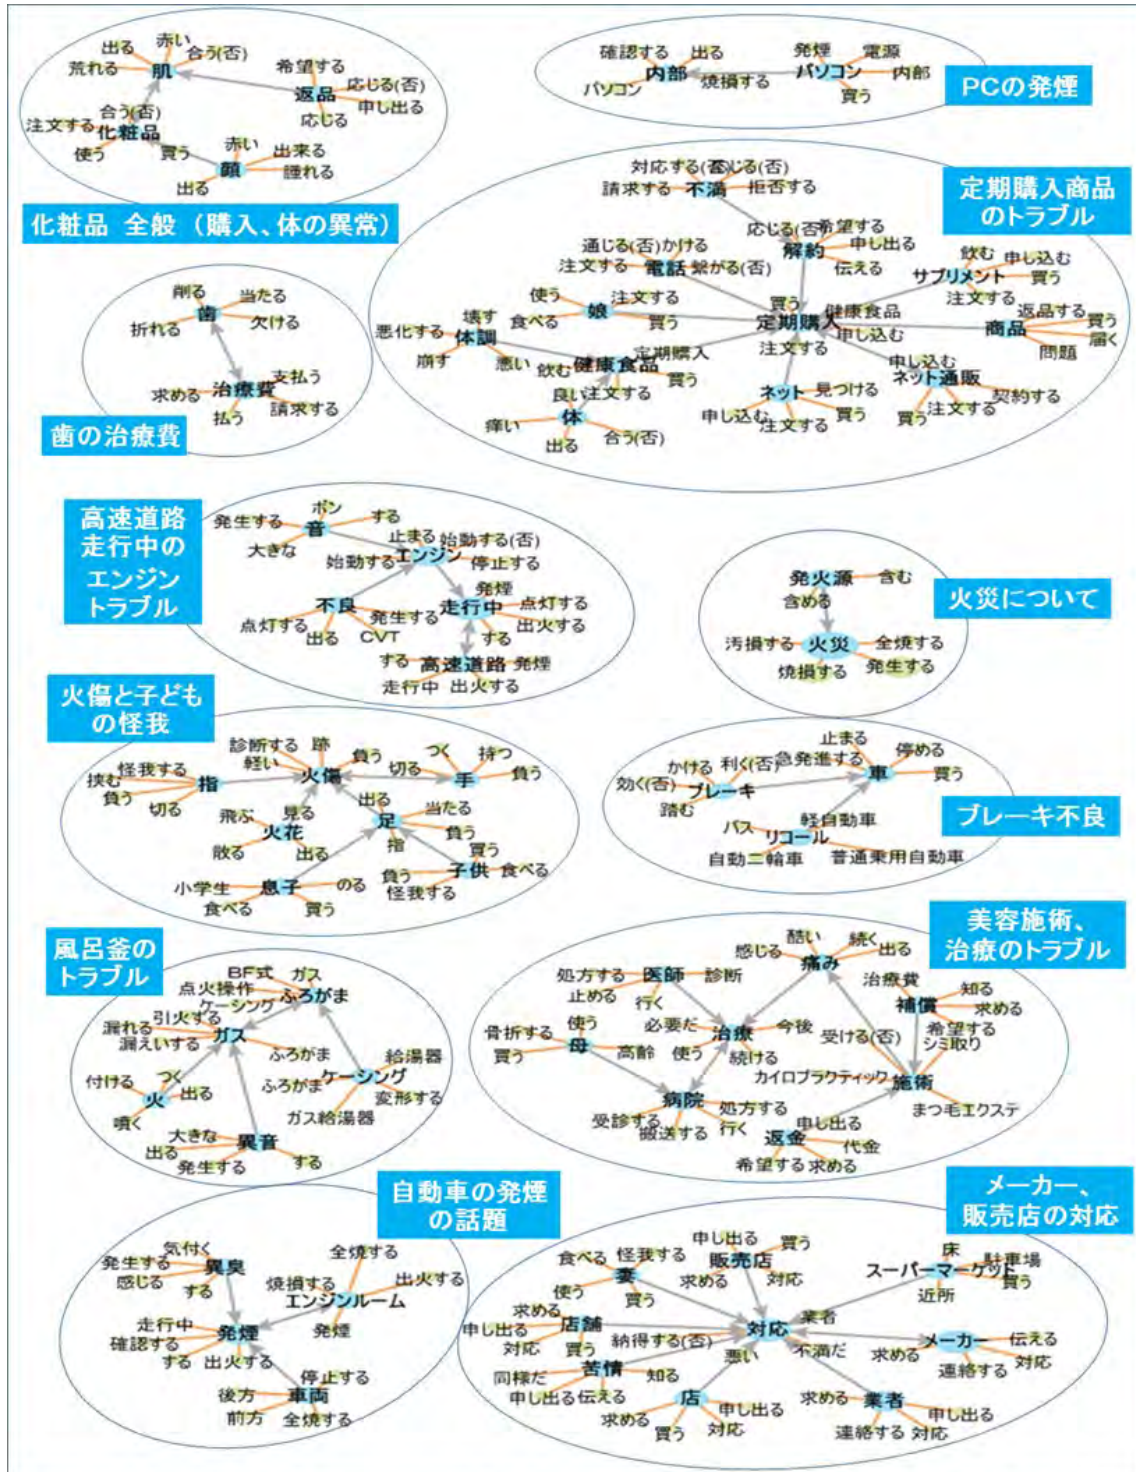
出る 赤い 合う(否)
荒れる 肌
希望する
返品 応じる(否)
申し出る
応じる
合う(否)
注文する 化粧品
使う 買う 赤い 出来る
顔 腫れる
出る
化粧品 全般（購入、体の異常）

確認する 出る 発煙 電源
内部 パソコン 内部
パソコン 焼損する 買う
PCの発煙

対応する(否)応じる(否)
請求する 不満 拒否する
応じる(否)希望する
解約 申し出る
通じる(否)かける 伝える
注文する 電話 繋がる(否)
定期購入商品のトラブル
飲む 申し込む
サプリメント 買う
注文する 返品する 買う
使う 注文する 買う 健康食品
壊す 娘 商品 届く
悪化する 体調 食べる 買う 定期購入 申し込む 問題
崩す 悪い 飲む 健康食品 定期購入 注文する 申し込む
買う ネット通販
良い 注文する 契約する
ネット 見つける
痒い 体 申し込む 注文する 買う 買う 注文する
出る 合う(否)

削る 当たる
折れる 歯 欠ける
支払う
求める 治療費
払う 請求する
歯の治療費

高速道路走行中のエンジントラブル
ポン
発生する 音 する
大きな 止まる 始動する(否)
始動する エンジン 停止する
発煙
不良 走行中 点灯する
点灯する 発生する 出火する
出る CVT する
する 高速道路 発煙
走行中 出火する

発火源 含む
含める
火災について
汚損する 火災 全焼する
焼損する 発生する

火傷と子どもの怪我
診断する 跡
軽い 負う つく 持つ
挟む 怪我する 指 火傷 切る 手 負う
負う 切る 出る
飛ぶ 見る 当たる
火花 足 負う
散る 出る 指 買う
小学生 息子 のる 負う 子供 食べる
食べる 買う 怪我する

止まる
かける 利く(否) 急発進する 停める
効く(否) ブレーキ 車 買う
踏む 軽自動車
バス リコール
自動二輪車 普通乗用自動車
ブレーキ不良

風呂釜のトラブル
BF式 ガス
点火操作 ふろがま
ケーシング
引火する
漏れる ガス
漏えいする ふろがま 給湯器
付ける つく ふろがま ケーシング
火 出る 変形する
噴く ガス給湯器
大きな 異音
出る 発生する する

美容施術、治療のトラブル
酷い 続く
感じる 痛み 出る
処方する 医師 診断 治療費
止める 行く 補償 知る
骨折する 使う 必要だ 治療 今後 求める
母 受ける(否) 希望する
買う 高齢 使う 続ける シミ取り
カイロプラクティック 施術
病院 処方する
受診する 搬送する 行く 申し出る まつ毛エクステ
返金 代金
希望する 求める

自動車の発煙の話題
気付く
発生する 異臭
感じる する 全焼する
焼損する 出火する
エンジンルーム
走行中
確認する 発煙 発煙
する 出火する 停止する
後方 車両
前方 全焼する

メーカー、販売店の対応
申し出る 買う
食べる 怪我する 販売店 床 駐車場
妻 求める 対応 スーパーマーケット 買う
使う 買う 近所
求める 業者
申し出る 店舗 対応
対応 買う 納得する(否) メーカー 伝える
苦情 悪い 不満だ 求める
同様だ 知る 連絡する 対応
申し出る 伝える 店 求める 業者
求める 申し出る 申し出る
買う 対応 連絡する 対応